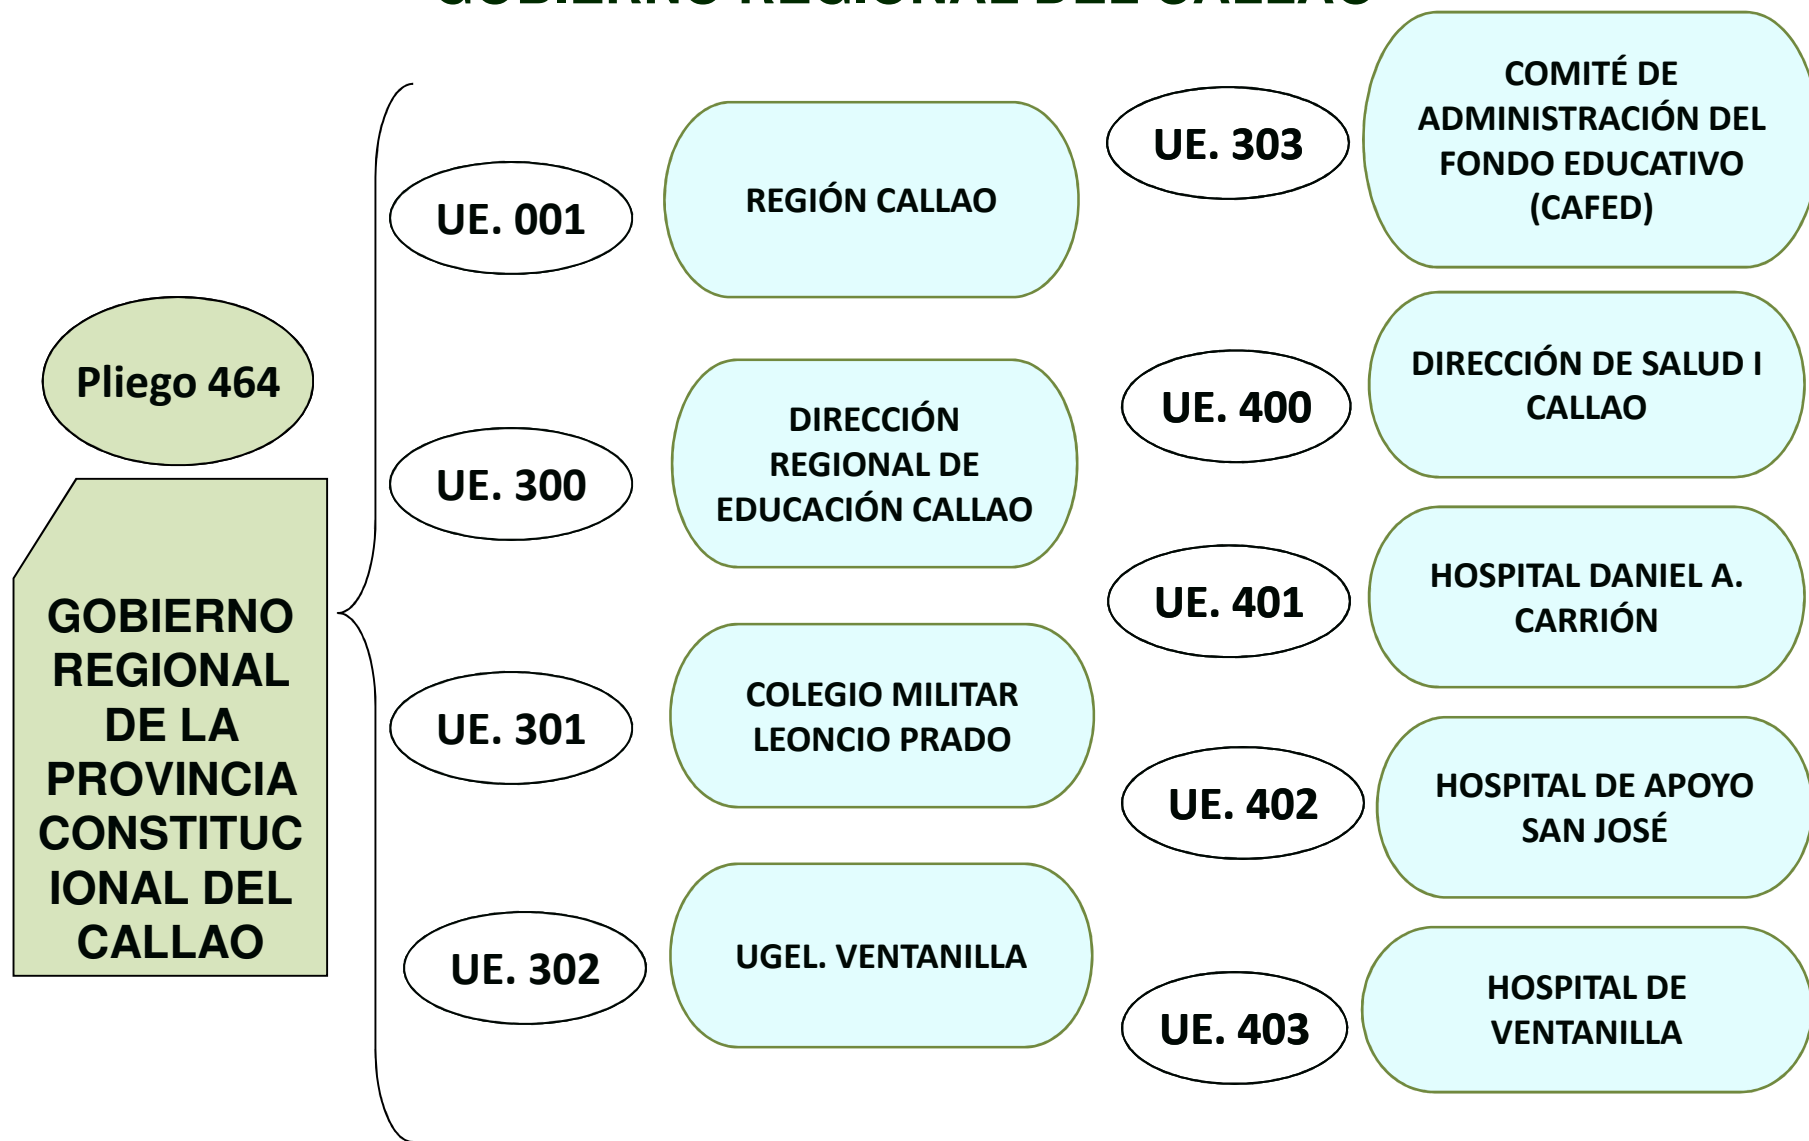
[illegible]

Pliego 464

GOBIERNO REGIONAL DE LA PROVINCIA CONSTITUCIONAL DEL CALLAO

UE. 001

REGIÓN CALLAO

UE. 300

DIRECCIÓN REGIONAL DE EDUCACIÓN CALLAO

UE. 301

COLEGIO MILITAR LEONCIO PRADO

UE. 302

UGEL. VENTANILLA

UE. 303

COMITÉ DE ADMINISTRACIÓN DEL FONDO EDUCATIVO (CAFED)

UE. 400

DIRECCIÓN DE SALUD I CALLAO

UE. 401

HOSPITAL DANIEL A. CARRIÓN

UE. 402

HOSPITAL DE APOYO SAN JOSÉ

UE. 403

HOSPITAL DE VENTANILLA